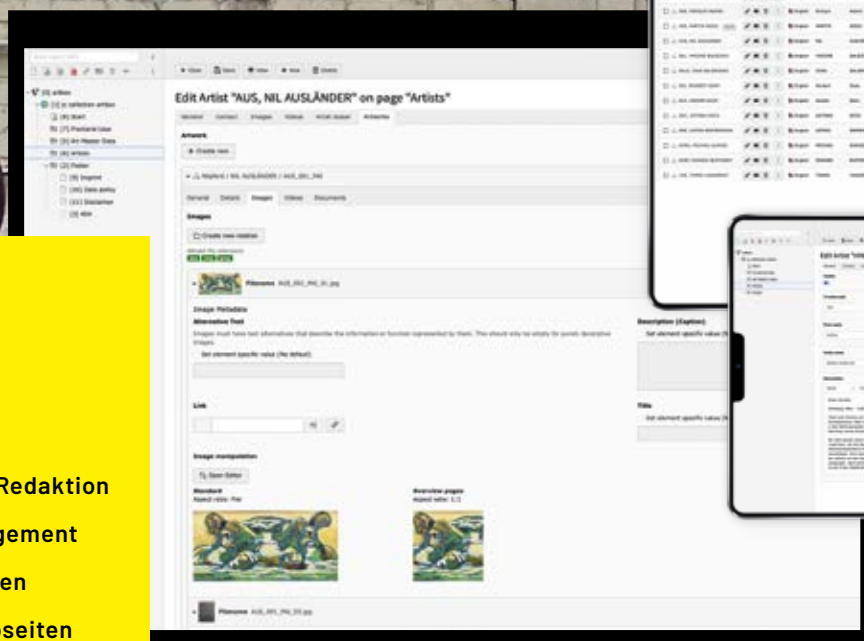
Edit Artist "AUS, NIL AUSLÄNDER" on page "Artists"

Artwork

+ Create new

Images

Create new relation

Image Metadata

Alternative Text

Description (Caption)

Link

Title

Image manipulation

Open Editor

Standard

Overview pages

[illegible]

Redaktion

gement

en

seiten